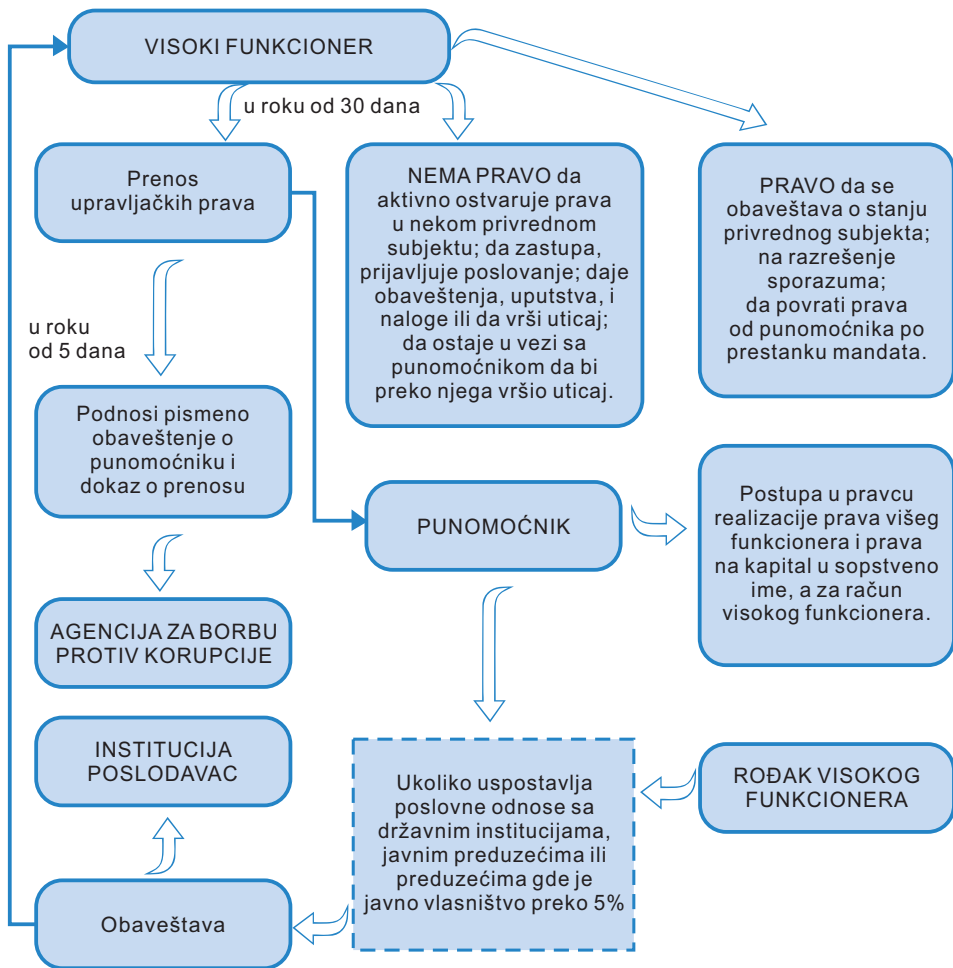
VISOKI FUNKCIONER

u roku od 30 dana

Prenos upravljačkih prava

NEMA PRAVO da aktivno ostvaruje prava u nekom privrednom subjektu; da zastupa, prijavljuje poslovanje; daje obaveštenja, uputstva, i naloge ili da vrši uticaj; da ostaje u vezi sa punomoćnikom da bi preko njega vršio uticaj.

PRAVO da se obaveštava o stanju privrednog subjekta; na razrešenje sporazuma; da povrati prava od punomoćnika po prestanku mandata.

u roku od 5 dana

Podnosi pismeno obaveštenje o punomoćniku i dokaz o prenosu

PUNOMOĆNIK

Postupa u pravcu realizacije prava višeg funkcionera i prava na kapital u sopstveno ime, a za račun visokog funkcionera.

AGENCIJA ZA BORBU PROTIV KORUPCIJE

INSTITUCIJA POSLODAVAC

Ukoliko uspostavlja poslovne odnose sa državnim institucijama, javnim preduzećima ili preduzećima gde je javno vlasništvo preko 5%

ROĐAK VISOKOG FUNKCIONERA

Obaveštava